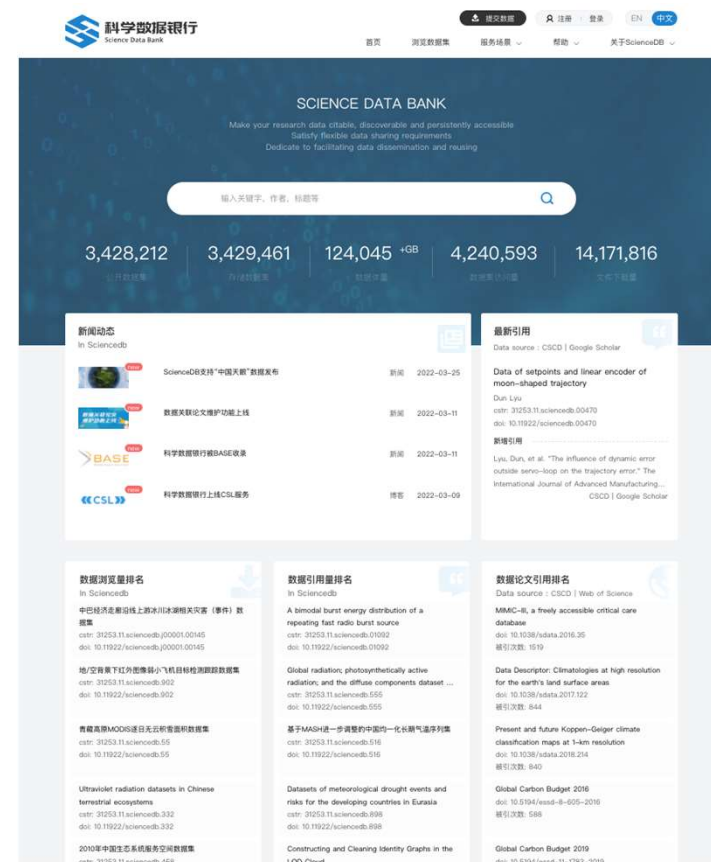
科学数据银行
Science Data Bank

提交数据
注册 | 登录
EN 中文

首页 | 浏览数据集 | 服务场景 | 帮助 | 关于ScienceDB

SCIENCE DATA BANK

Make your research data citable, discoverable and persistently accessible
Satisfy flexible data sharing requirements
Dedicate to facilitating data dissemination and reusing

输入关键字、作者、标题等

3,428,212
公开数据集

3,429,461
存储数据集

124,045 +GB
数据体量

4,240,593
数据集访问量

14,171,816
文件下载量

新闻动态
In Sciencedb

new
ScienceDB支持"中国天眼"数据发布
新闻 2022-03-25

new
数据关联论文维护功能上线
新闻 2022-03-11

new
科学数据银行被BASE收录
新闻 2022-03-11

new
科学数据银行上线CSL服务
博客 2022-03-09

最新引用
Data source : CSCD | Google Scholar

Data of setpoints and linear encoder of moon-shaped trajectory
Dun Lyu
cstr: 31253.11.sciencedb.00470
doi: 10.11922/sciencedb.00470

新增引用
Lyu, Dun, et al. "The influence of dynamic error outside servo-loop on the trajectory error." The International Journal of Advanced Manufacturing...
CSCD | Google Scholar

数据浏览量排名
In Sciencedb

中巴经济走廊沿线上游冰川冰湖相关灾害（事件）数据集
cstr: 31253.11.sciencedb.j00001.00145
doi: 10.11922/sciencedb.j00001.00145

地/空背景下红外图像弱小飞机目标检测跟踪数据集
cstr: 31253.11.sciencedb.902
doi: 10.11922/sciencedb.902

青藏高原MODIS逐日无云积雪面积数据集
cstr: 31253.11.sciencedb.55
doi: 10.11922/sciencedb.55

Ultraviolet radiation datasets in Chinese terrestrial ecosystems
cstr: 31253.11.sciencedb.332
doi: 10.11922/sciencedb.332

2010年中国生态系统服务空间数据集
cstr: 31253.11.sciencedb.458

数据引用量排名
In Sciencedb

A bimodal burst energy distribution of a repeating fast radio burst source
cstr: 31253.11.sciencedb.01092
doi: 10.11922/sciencedb.01092

Global radiation; photosynthetically active radiation; and the diffuse components dataset ...
cstr: 31253.11.sciencedb.555
doi: 10.11922/sciencedb.555

基于MASH进一步调整的中国均一化长期气温序列集
cstr: 31253.11.sciencedb.516
doi: 10.11922/sciencedb.516

Datasets of meteorological drought events and risks for the developing countries in Eurasia
cstr: 31253.11.sciencedb.898
doi: 10.11922/sciencedb.898

Constructing and Cleaning Identity Graphs in the LOD Cloud

数据论文引用排名
Data source : CSCD | Web of Science

MIMIC-III, a freely accessible critical care database
doi: 10.1038/sdata.2016.35
被引次数: 1519

Data Descriptor: Climatologies at high resolution for the earth's land surface areas
doi: 10.1038/sdata.2017.122
被引次数: 844

Present and future Koppen-Geiger climate classification maps at 1-km resolution
doi: 10.1038/sdata.2018.214
被引次数: 840

Global Carbon Budget 2016
doi: 10.5194/essd-8-605-2016
被引次数: 588

Global Carbon Budget 2019
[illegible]